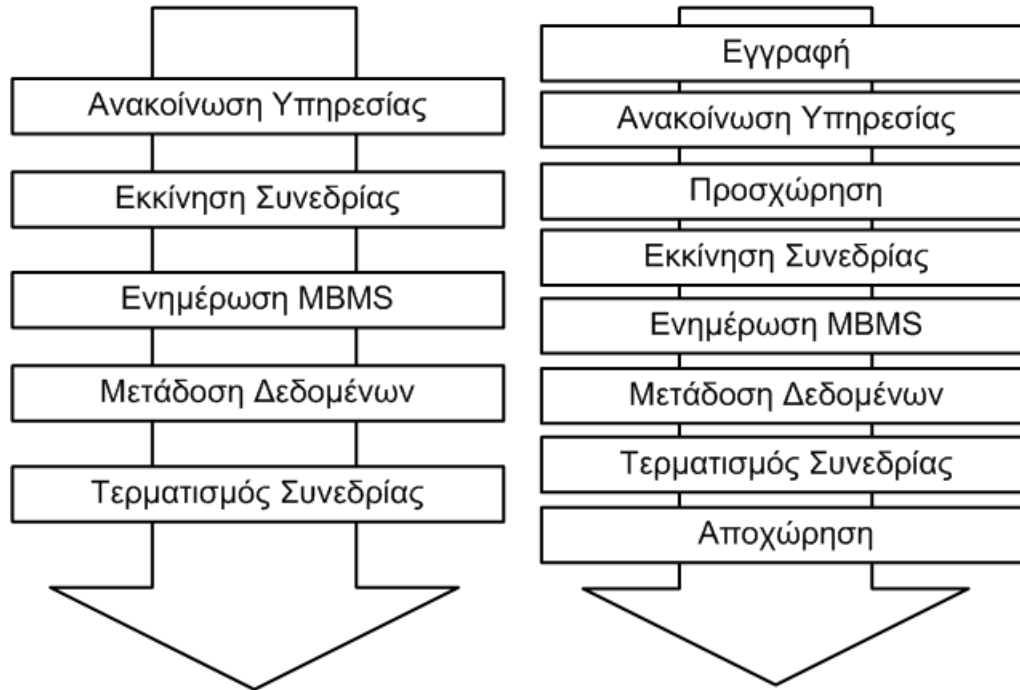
Ανακοίνωση Υπηρεσίας
Εκκίνηση Συνεδρίας
Ενημέρωση MBMS
Μετάδοση Δεδομένων
Τερματισμός Συνεδρίας

Εγγραφή
Ανακοίνωση Υπηρεσίας
Προσχώρηση
Εκκίνηση Συνεδρίας
Ενημέρωση MBMS
Μετάδοση Δεδομένων
Τερματισμός Συνεδρίας
Αποχώρηση